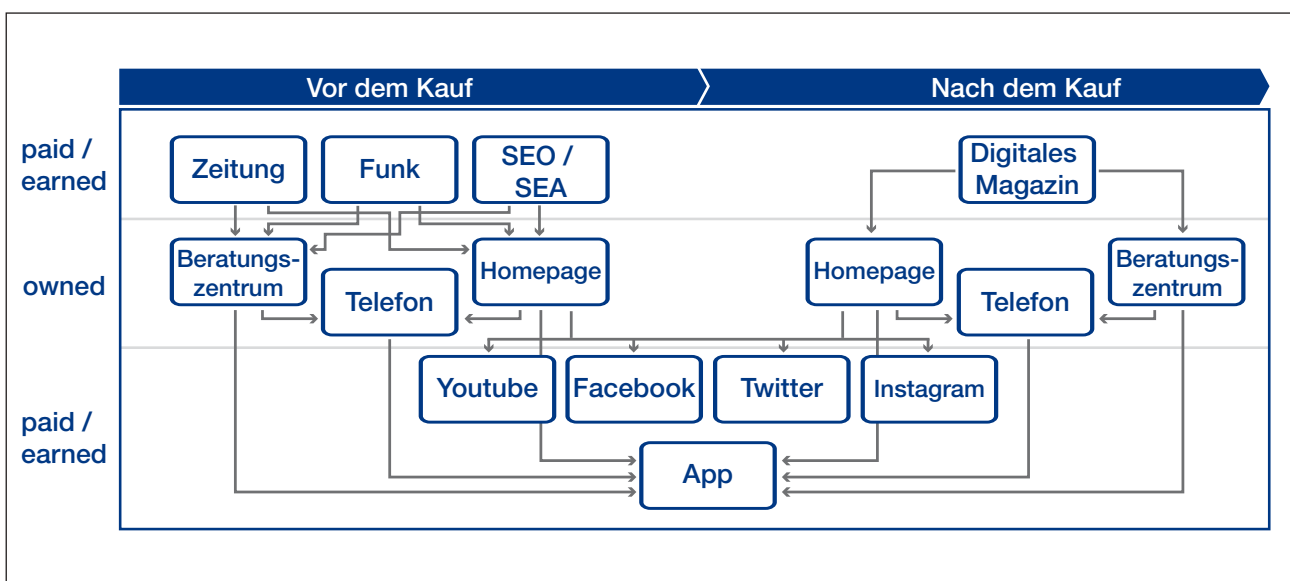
Vor dem Kauf

Nach dem Kauf

paid / earned

owned

paid / earned

Zeitung

Funk

SEO / SEA

Digitales Magazin

Beratungszentrum

Homepage

Telefon

Homepage

Telefon

Beratungszentrum

Youtube

Facebook

Twitter

Instagram

App